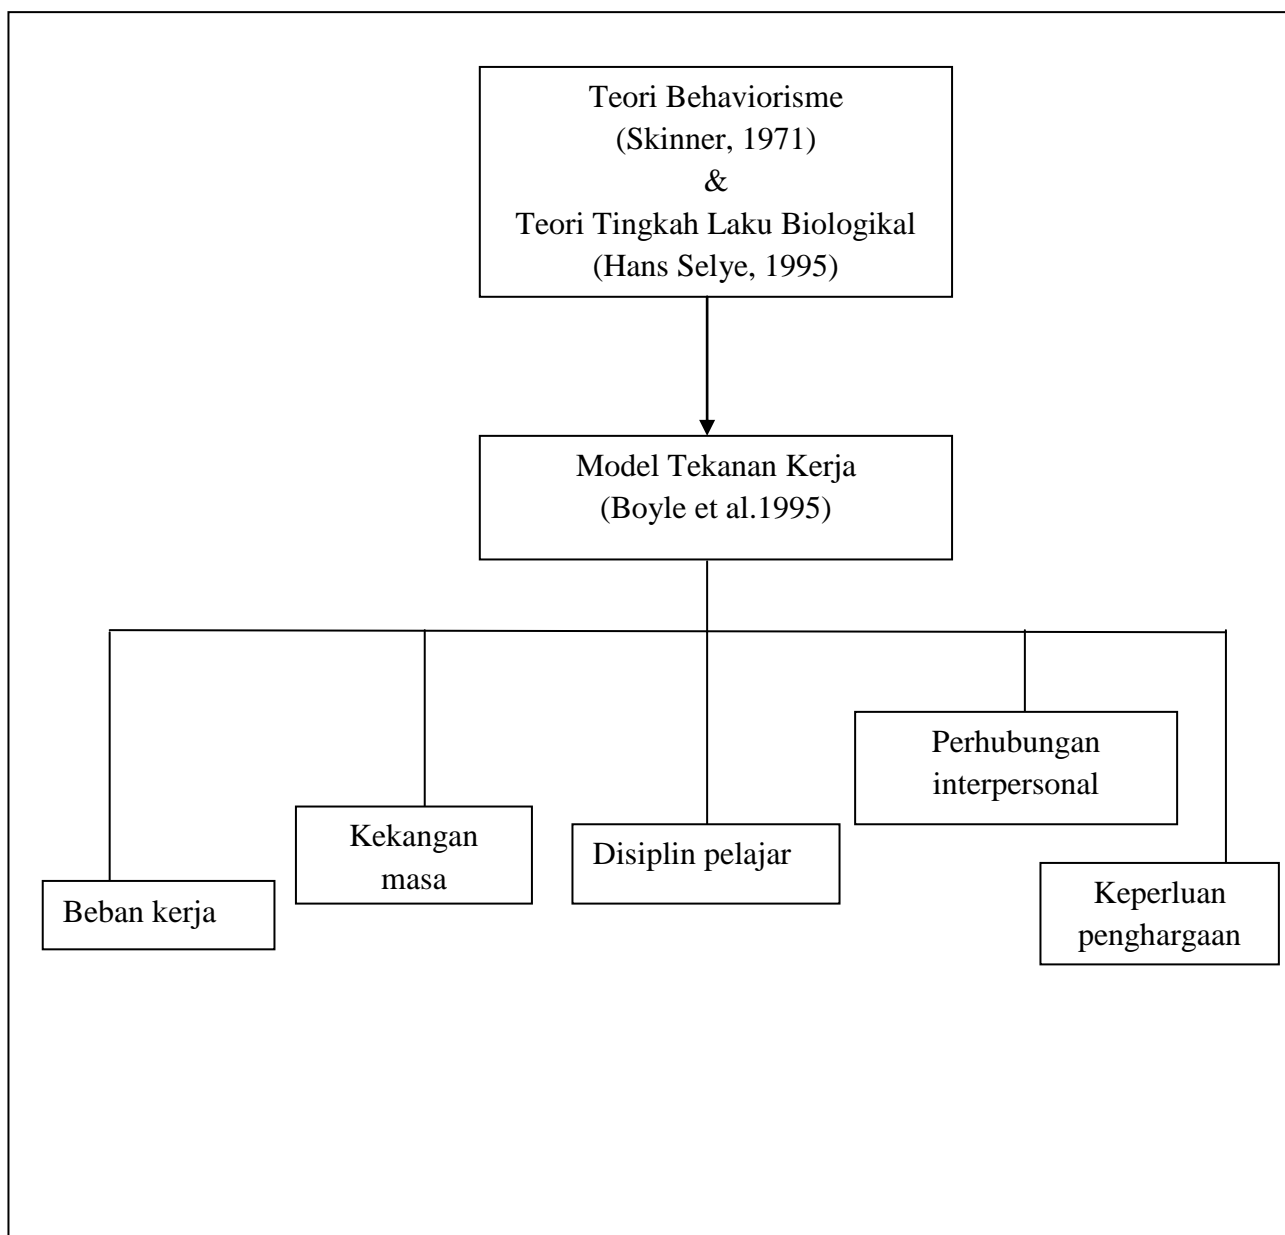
Teori Behaviorisme
(Skinner, 1971)
&
Teori Tingkah Laku Biologikal
(Hans Selye, 1995)

Model Tekanan Kerja
(Boyle et al.1995)

Beban kerja

Kekangan masa

Disiplin pelajar

Perhubungan interpersonal

Keperluan penghargaan